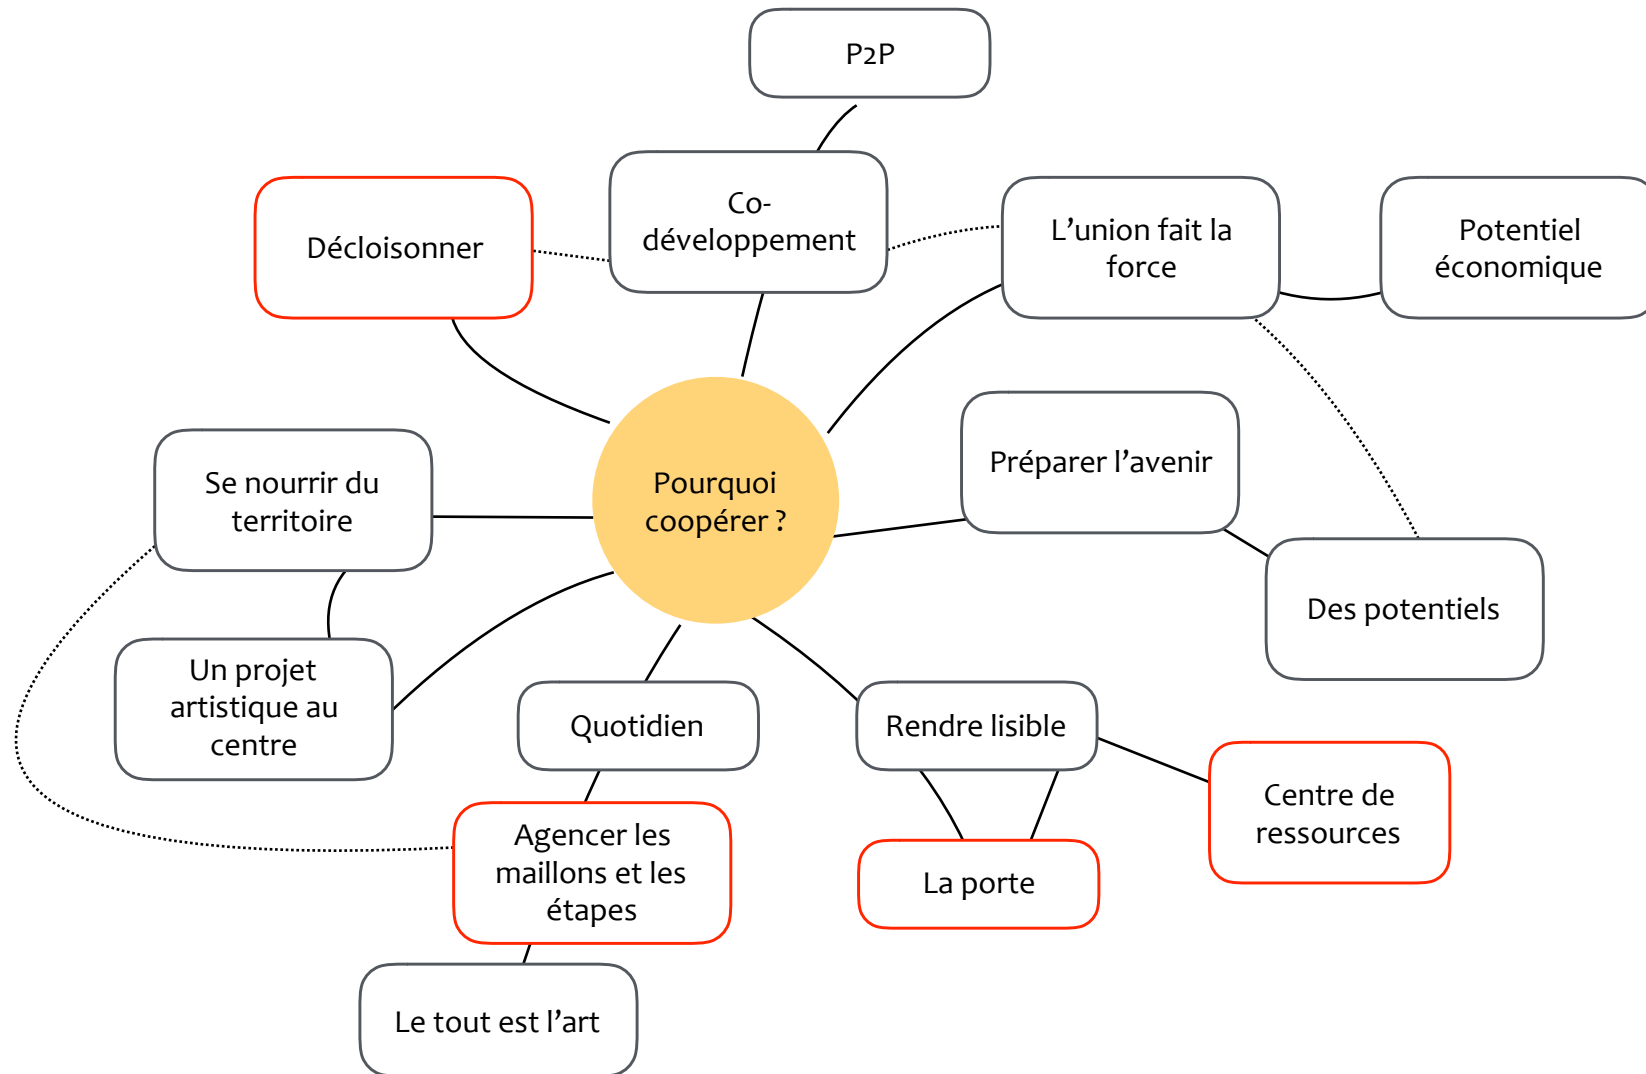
P2P

Décloisonner

Co-développement

L’union fait la force

Potentiel économique

Préparer l’avenir

Pourquoi coopérer ?

Se nourrir du territoire

Des potentiels

Un projet artistique au centre

Quotidien

Rendre lisible

Centre de ressources

Agencer les maillons et les étapes

La porte

Le tout est l’art